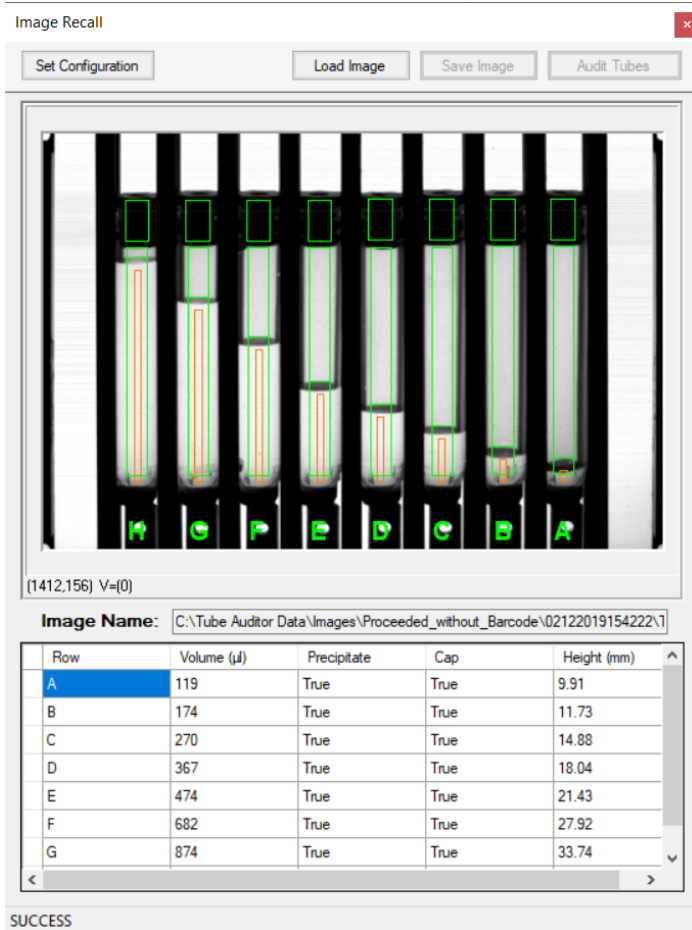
Image Recall

Set Configuration

Load Image

Save Image

Audit Tubes

H G F E D C B A

(1412,156) V=(0)

Image Name: C:\Tube Auditor Data\Images\Proceeded_without_Barcode\02122019154222\1

| Row | Volume (µl) | Precipitate | Cap | Height (mm) |
|---|---|---|---|---|
| A | 119 | True | True | 9.91 |
| B | 174 | True | True | 11.73 |
| C | 270 | True | True | 14.88 |
| D | 367 | True | True | 18.04 |
| E | 474 | True | True | 21.43 |
| F | 682 | True | True | 27.92 |
| G | 874 | True | True | 33.74 |

SUCCESS